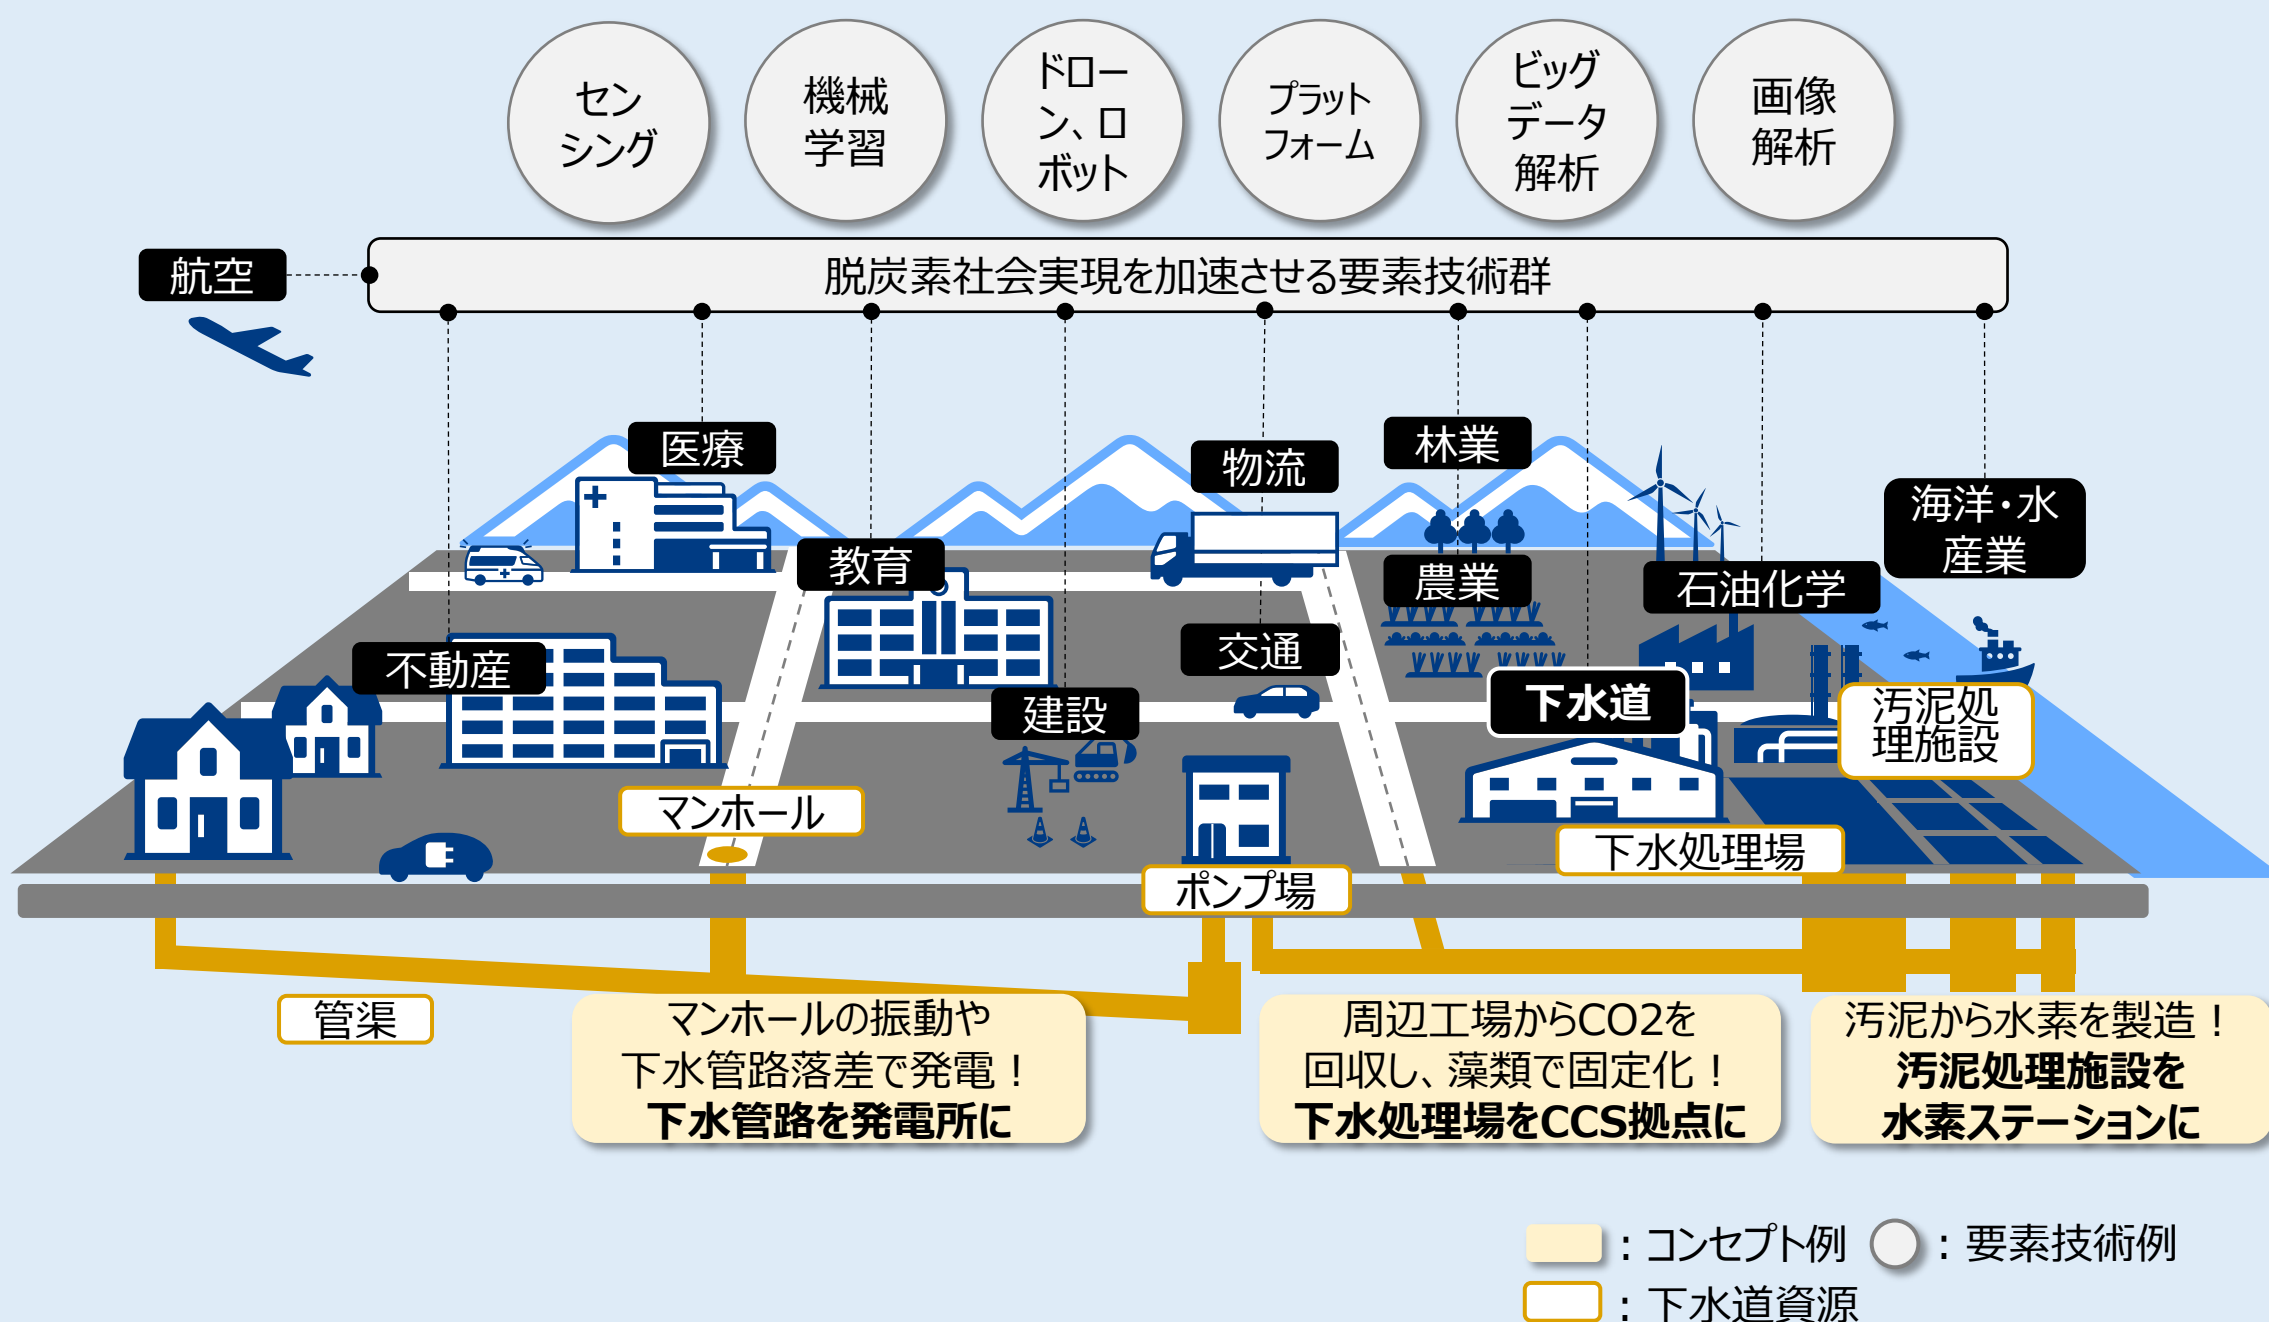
センシング

機械学習

ドローン、ロボット

プラットフォーム

ビッグデータ解析

画像解析

航空

脱炭素社会実現を加速させる要素技術群

医療

物流

林業

海洋・水産業

教育

農業

石油化学

不動産

交通

下水道

汚泥処理施設

建設

マンホール

下水処理場

ポンプ場

管渠

マンホールの振動や下水管路落差で発電！
**下水管路を発電所に**

周辺工場からCO2を回収し、藻類で固定化！
**下水処理場をCCS拠点に**

汚泥から水素を製造！
**汚泥処理施設を水素ステーションに**

：コンセプト例 ：要素技術例
：下水道資源